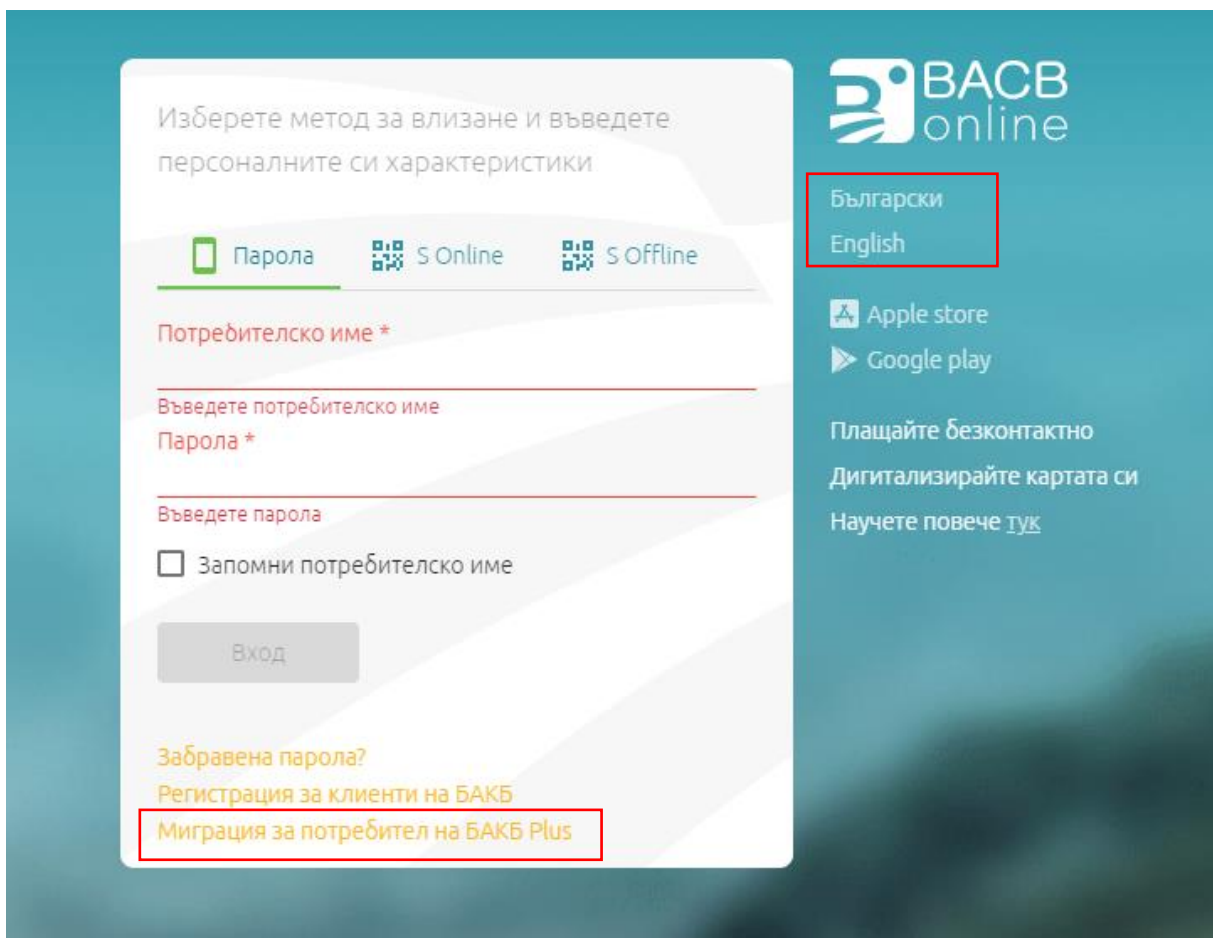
Изберете метод за влизане и въведете персоналните си характеристики

Парола S Online S Offline

Потребителско име *

Въведете потребителско име

Парола *

Въведете парола

Запомни потребителско име

Вход

Забравена парола?
Регистрация за клиенти на БАКБ
Миграция за потребител на БАКБ Plus

BACB online

Български
English

Apple store
Google play

Плащайте безконтактно
Дигитализирайте картата си
Научете повече тук